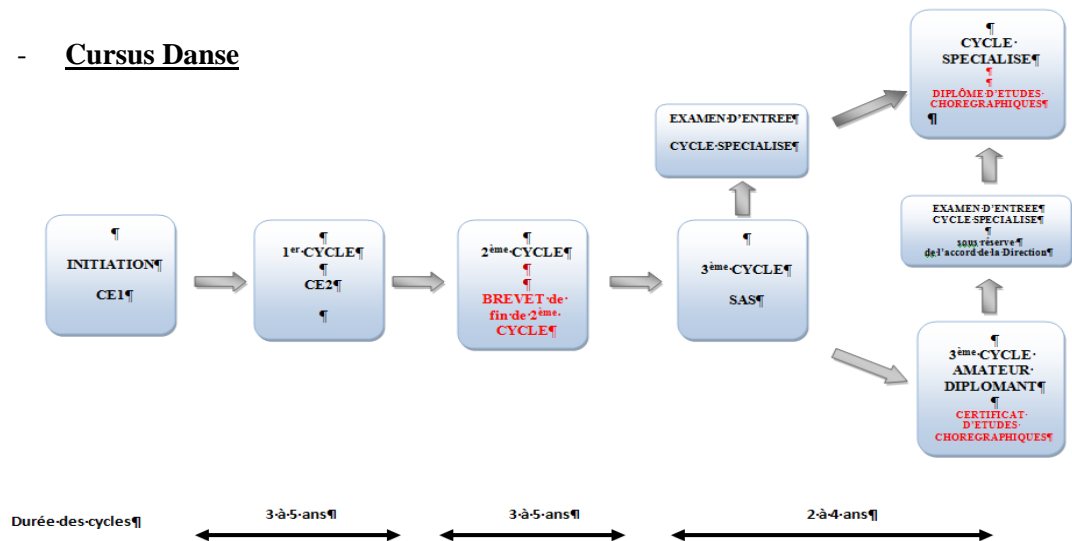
- **Cursus Danse**

¶
INITIATION¶
CE1¶

¶
1$^{er}$·CYCLE¶
¶
CE2¶
¶

¶
2$^{ème}$·CYCLE¶
¶
¶
BREVET·de·fin·de·2$^{ème}$·CYCLE¶

¶
3$^{ème}$·CYCLE¶
SAS¶

EXAMEN·D'ENTREE¶
CYCLE·SPECIALISE¶

¶
CYCLE·SPECIALISE¶
¶
¶
DIPLÔME·D'ETUDES·CHOREGRAPHIQUES¶
¶

EXAMEN·D'ENTREE¶
CYCLE·SPECIALISE¶
¶
sous·réserve¶
de·l'accord·de·la·Direction¶

¶
3$^{ème}$·CYCLE·AMATEUR·DIPLOMANT¶
¶
CERTIFICAT·D'ETUDES·CHOREGRAPHIQUES¶

Durée·des·cycles¶ 3·à·5·ans¶ 3·à·5·ans¶ 2·à·4·ans¶